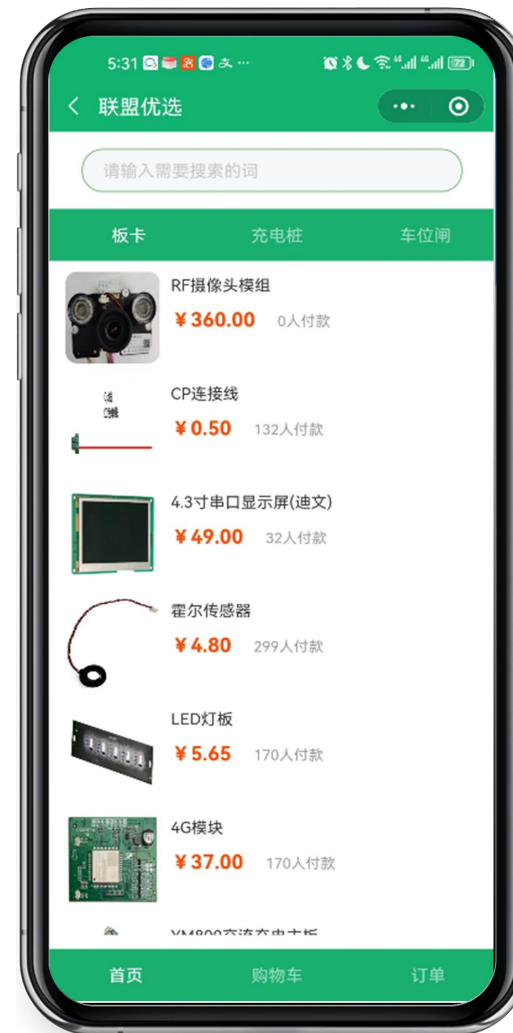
5:31 文 ···

72

<

联盟优选

请输入需要搜索的词

板卡

充电桩

车位闸

RF摄像头模组

¥360.00 0人付款

CP连接线

¥0.50 132人付款

4.3寸串口显示屏(迪文)

¥49.00 32人付款

霍尔传感器

¥4.80 299人付款

LED灯板

¥5.65 170人付款

4G模块

¥37.00 170人付款

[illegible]

首页

购物车

订单